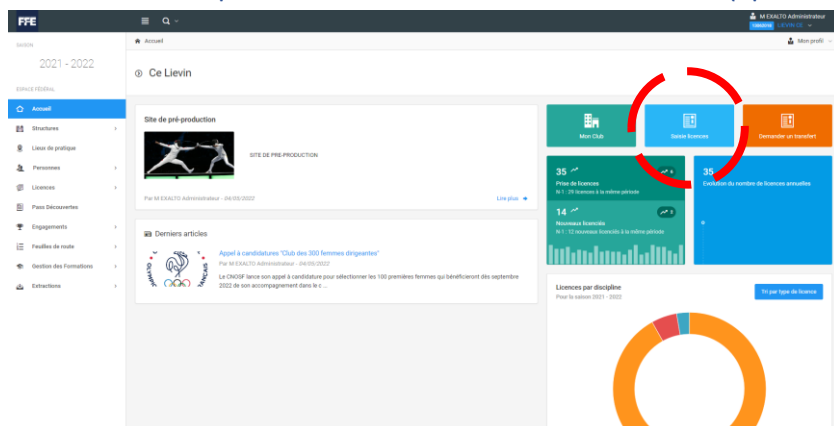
FFE

M EXALTO Administrateur
LIEVIN CE

SAISON
2021 - 2022

ESPACE FÉDÉRAL
Accueil
Structures
Lieux de pratique
Personnes
Licences
Pass Découvertes
Engagements
Feuilles de route
Gestion des Formations
Extractions

Accueil
Mon profil

Ce Lievin

Site de pré-production
SITE DE PRE-PRODUCTION
Par M EXALTO Administrateur - 04/03/2022
Lire plus

Derniers articles
Appel à candidatures "Club des 300 femmes dirigeantes"
Par M EXALTO Administrateur - 04/03/2022
Le CNOSF lance son appel à candidature pour sélectionner les 100 premières femmes qui bénéficieront dès septembre 2022 de son accompagnement dans le c ...

Mon Club
Saisie licences
Demander un transfert

35
Prise de licences
N-1 : 29 licences à la même période

14
Nouveaux licenciés
N-1 : 12 nouveaux licenciés à la même période

35
Evolution du nombre de licences annuelles

Licences par discipline
Pour la saison 2021 - 2022
Tri par type de licence